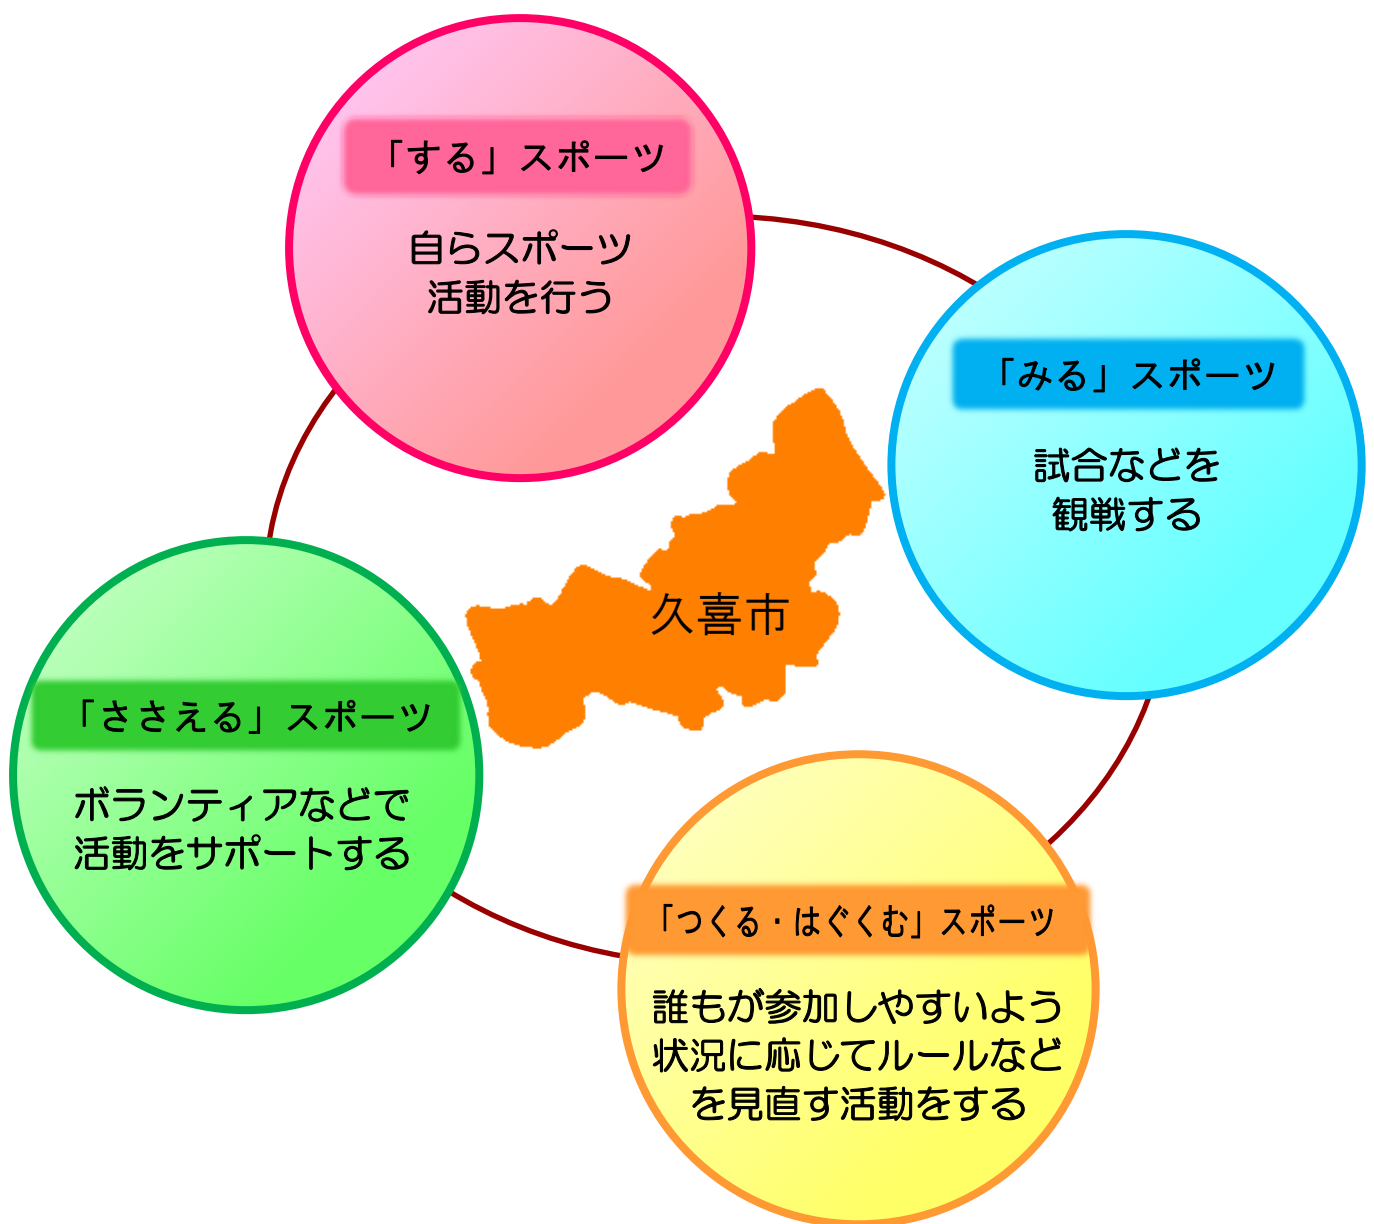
「する」スポーツ

自らスポーツ活動を行う

「みる」スポーツ

試合などを観戦する

久喜市

「ささえる」スポーツ

ボランティアなどで活動をサポートする

「つくる・はぐくむ」スポーツ

誰もが参加しやすいよう状況に応じてルールなどを見直す活動をする